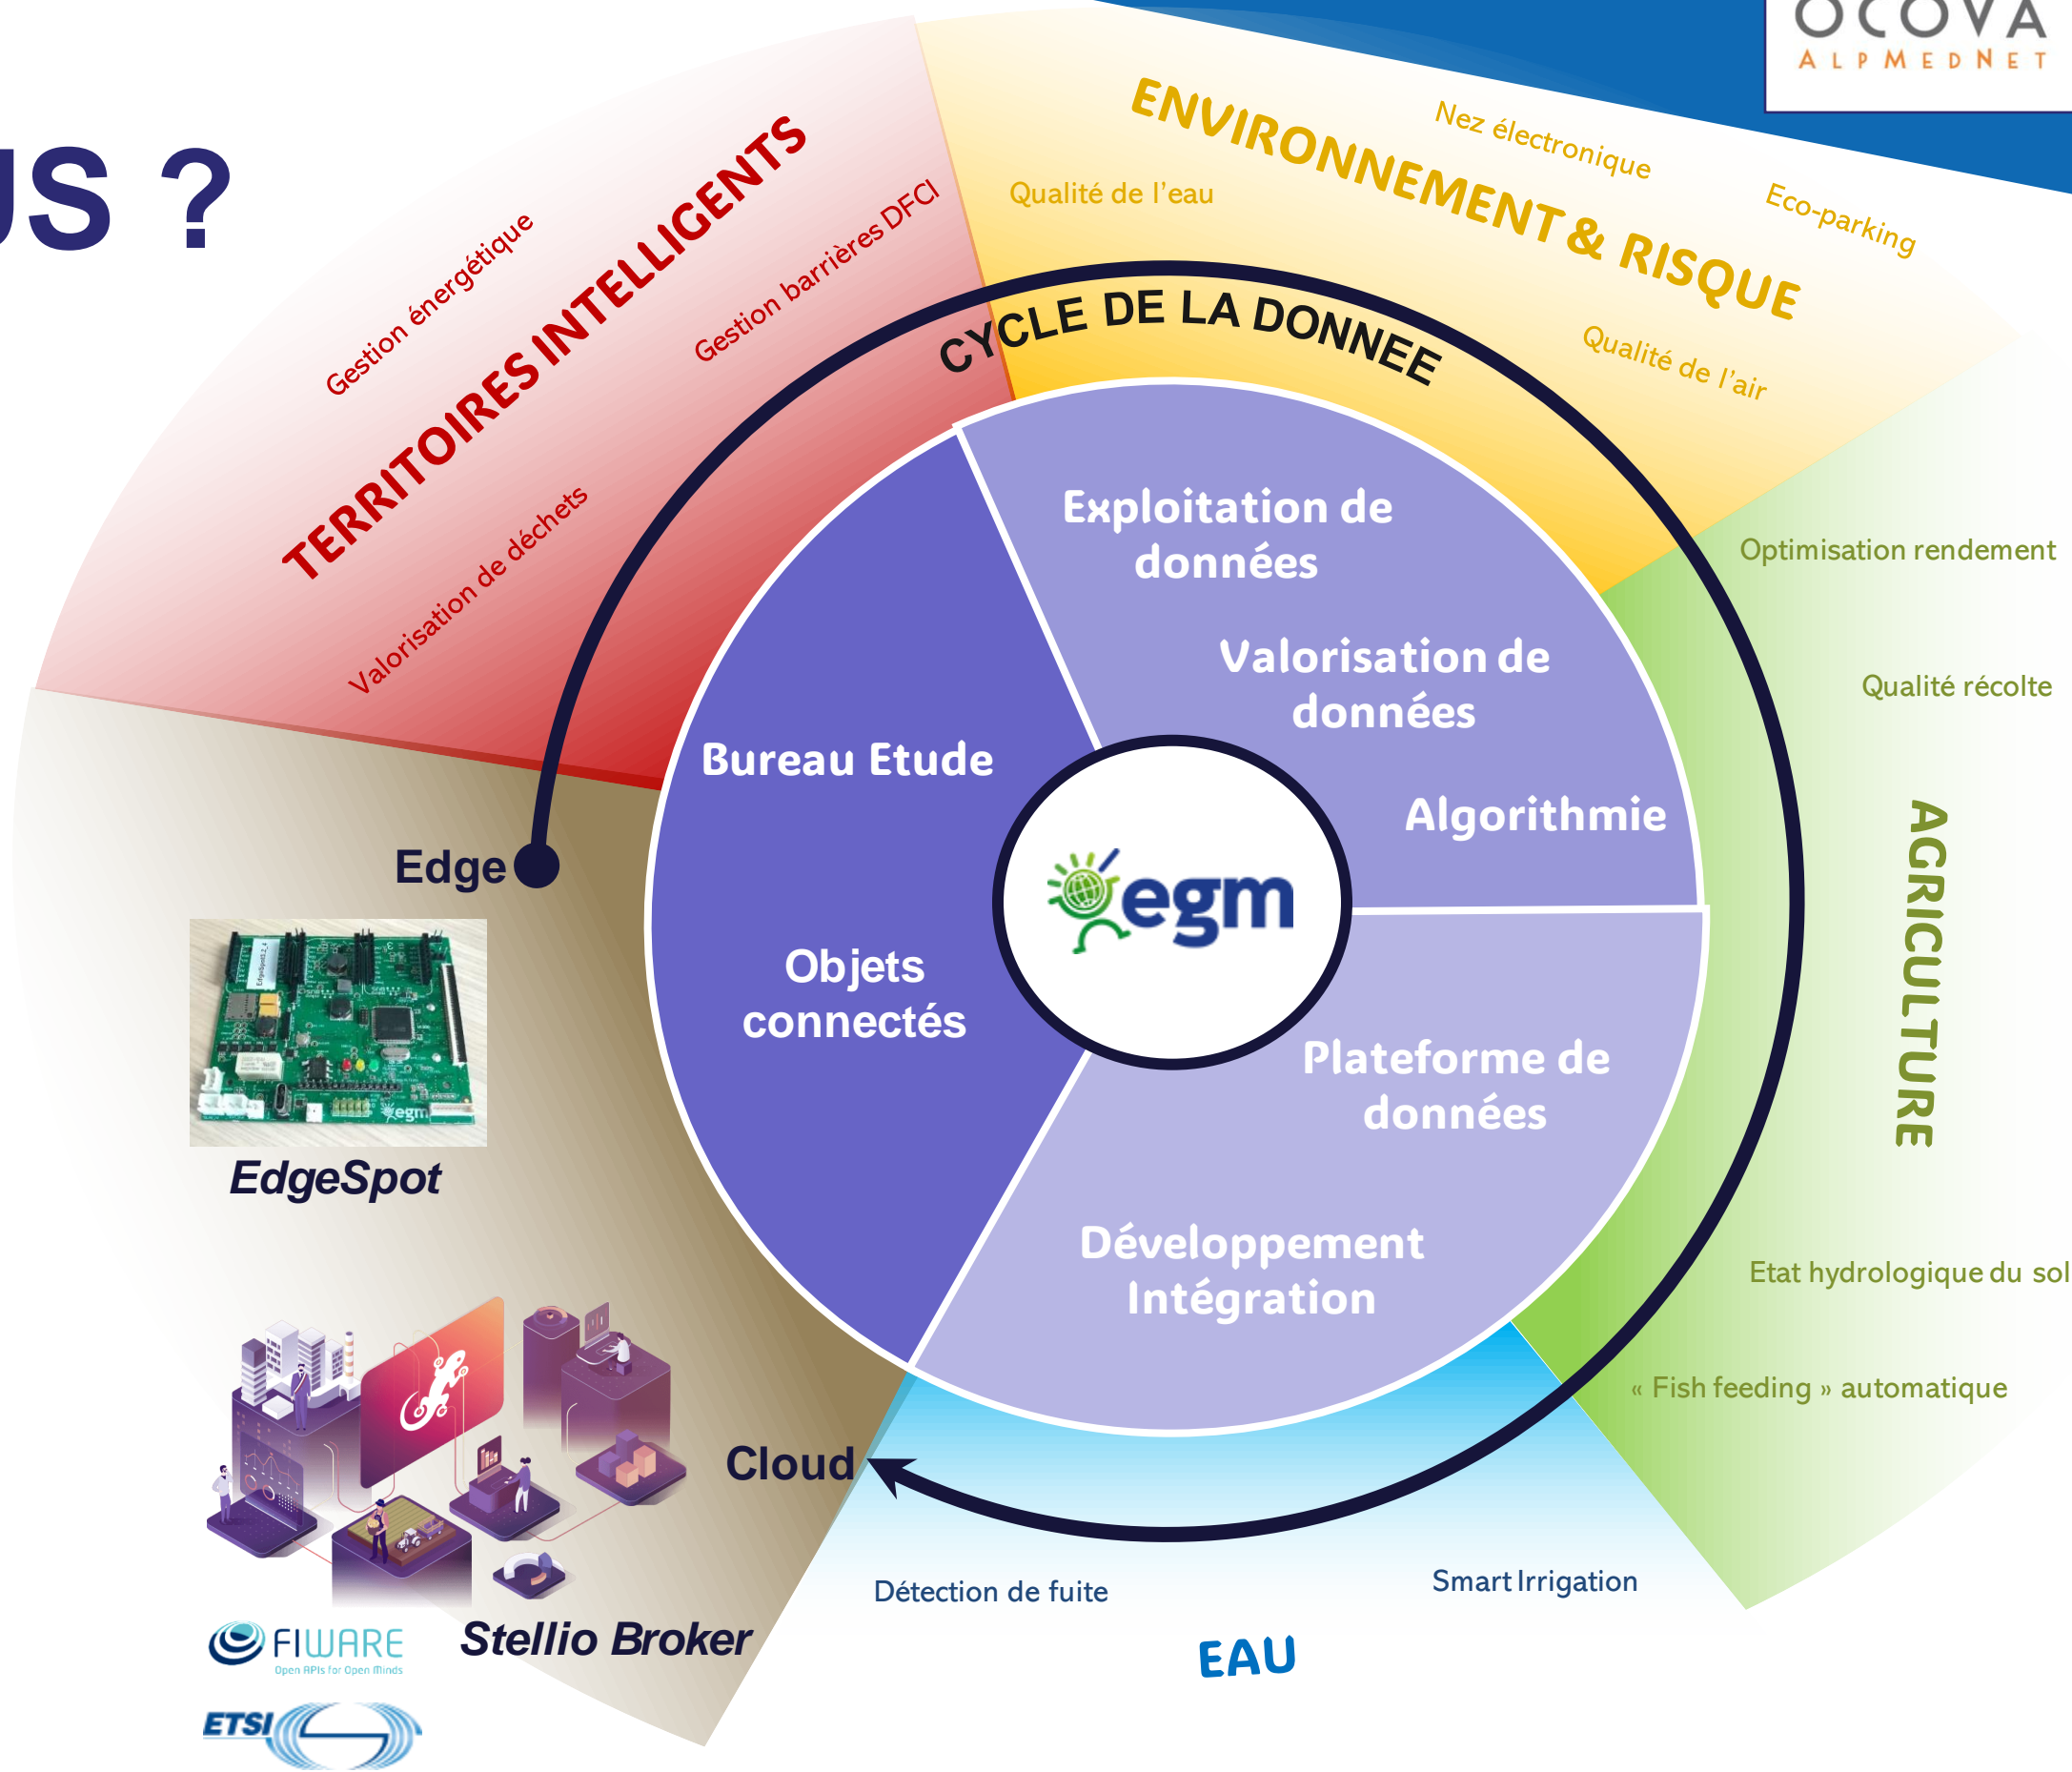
US ?

OCOVA
ALPMEDNET

TERRITOIRES INTELLIGENTS
Gestion énergétique
Gestion barrières DFCI
Valorisation de déchets

ENVIRONNEMENT & RISQUE
Qualité de l'eau
Nez électronique
Eco-parking
Qualité de l'air

CYCLE DE LA DONNEE

Exploitation de données
Valorisation de données
Algorithmie
Bureau Etude
Objets connectés
egm
Plateforme de données
Développement Intégration

AGRICULTURE
Optimisation rendement
Qualité récolte
Etat hydrologique du sol
« Fish feeding » automatique

Edge
EdgeSpot
Cloud
Stellio Broker
FIWARE
Open APIs for Open Minds
ETSI

EAU
Détection de fuite
Smart Irrigation